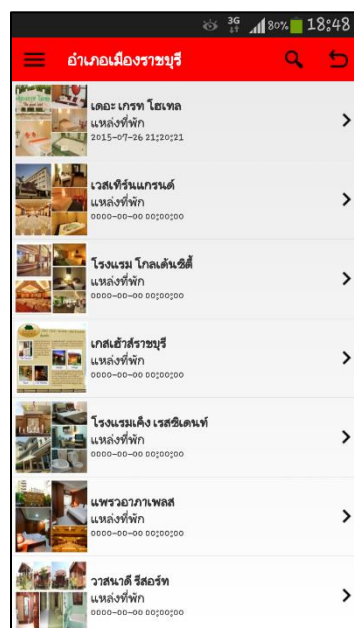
3G 80% 18:48

อำเภอเมืองราชบุรี

เดอะ เกรท โฮเทล
แหล่งที่พัก
2015-07-26 21:20:21

เวสเทิร์นแกรนด์
แหล่งที่พัก
0000-00-00 00:00:00

โรงแรม โกลเด้นซิตี้
แหล่งที่พัก
0000-00-00 00:00:00

เกสเฮ้าส์ราชบุรี
แหล่งที่พัก
0000-00-00 00:00:00

โรงแรมเค็ง เรสซิเดนท์
แหล่งที่พัก
0000-00-00 00:00:00

แพรวอาภาเพลส
แหล่งที่พัก
0000-00-00 00:00:00

วาสนาดี รีสอร์ท
แหล่งที่พัก
0000-00-00 00:00:00